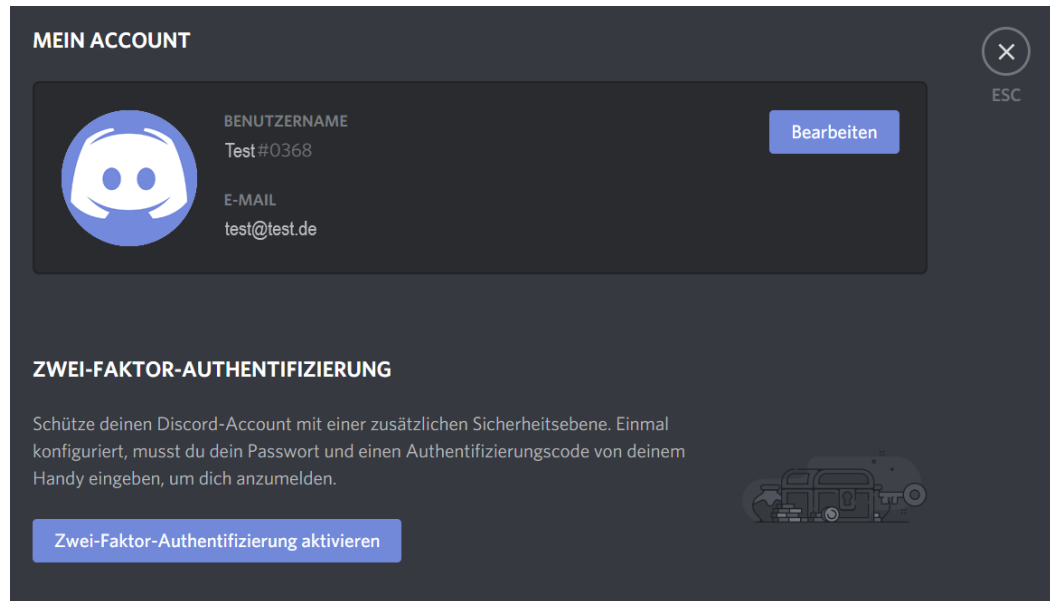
MEIN ACCOUNT

ESC

BENUTZERNAME
Test#0368

Bearbeiten

E-MAIL
test@test.de

ZWEI-FAKTOR-AUTHENTIFIZIERUNG

Schütze deinen Discord-Account mit einer zusätzlichen Sicherheitsebene. Einmal konfiguriert, musst du dein Passwort und einen Authentifizierungscode von deinem Handy eingeben, um dich anzumelden.

Zwei-Faktor-Authentifizierung aktivieren